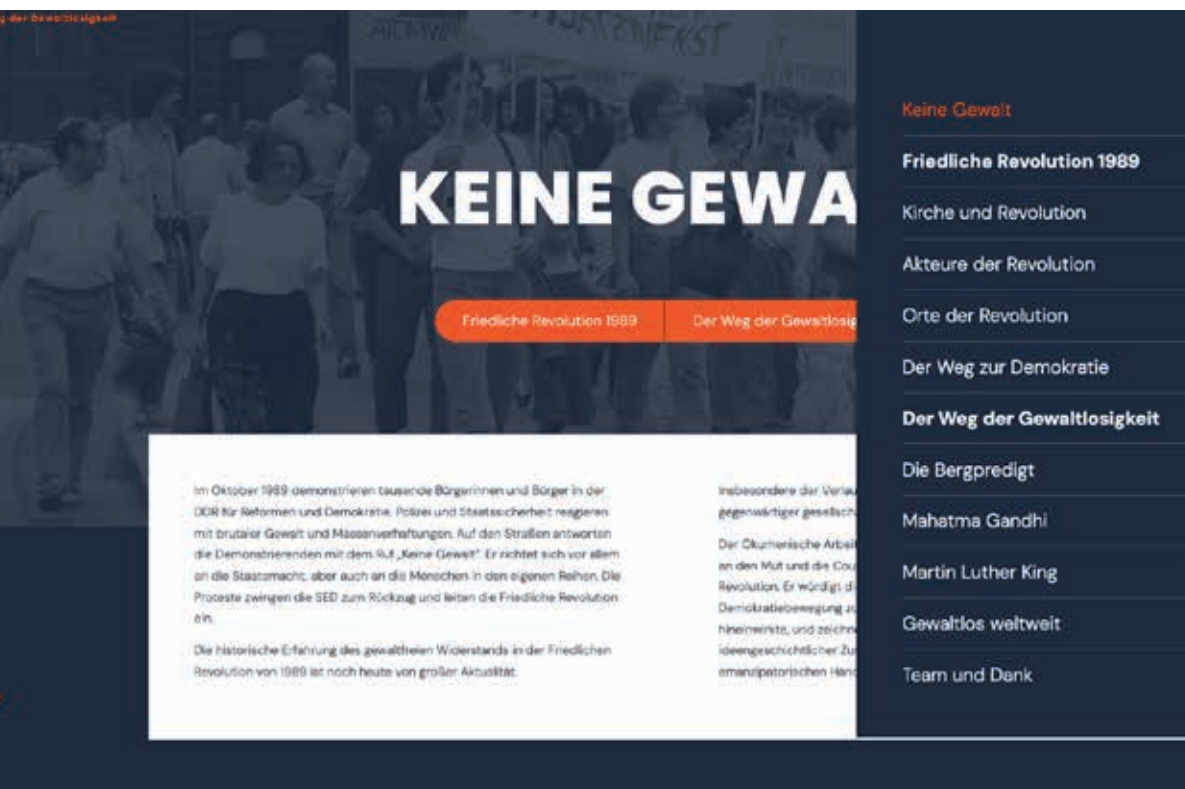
g der Gewaltlosigkeit

KEINE GEWA

Friedliche Revolution 1989 | Der Weg der Gewaltlosig

Im Oktober 1989 demonstrieren tausende Bürgerinnen und Bürger in der DDR für Reformen und Demokratie. Polizei und Staatssicherheit reagieren mit brutaler Gewalt und Massenverhaftungen. Auf den Straßen antworten die Demonstrierenden mit dem Ruf „Keine Gewalt". Er richtet sich vor allem an die Staatsmacht, aber auch an die Menschen in den eigenen Reihen. Die Proteste zwingen die SED zum Rückzug und leiten die Friedliche Revolution ein.

Die historische Erfahrung des gewaltfreien Widerstands in der Friedlichen Revolution von 1989 ist noch heute von großer Aktualität.

Insbesondere der Verlau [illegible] gegenwärtiger gesellsch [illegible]

Der Ökumenische Arbei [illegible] an den Mut und die Cou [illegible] Revolution. Er würdigt d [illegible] Demokratiebewegung zu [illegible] hineinwirkte, und zeichn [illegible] ideengeschichtlicher Zu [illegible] emanzipatorischen Hand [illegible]

Keine Gewalt
Friedliche Revolution 1989
Kirche und Revolution
Akteure der Revolution
Orte der Revolution
Der Weg zur Demokratie
Der Weg der Gewaltlosigkeit
Die Bergpredigt
Mahatma Gandhi
Martin Luther King
Gewaltlos weltweit
Team und Dank